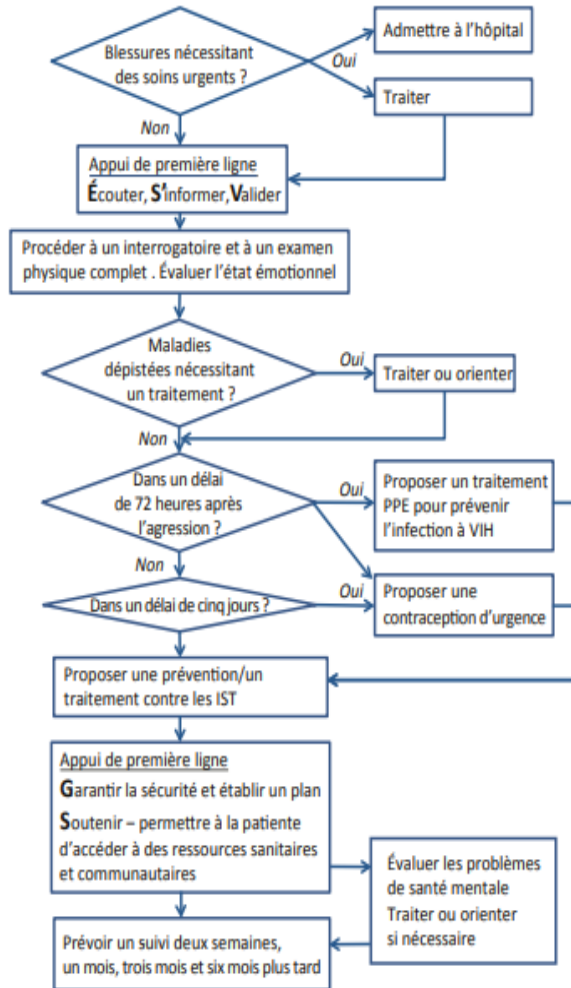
Blessures nécessitant des soins urgents ?

Oui

Admettre à l'hôpital

Traiter

Non

Appui de première ligne
Écouter, S'informer, Valider

Procéder à un interrogatoire et à un examen physique complet . Évaluer l'état émotionnel

Maladies dépistées nécessitant un traitement ?

Oui

Traiter ou orienter

Non

Dans un délai de 72 heures après l'agression ?

Oui

Proposer un traitement PPE pour prévenir l'infection à VIH

Non

Dans un délai de cinq jours ?

Oui

Proposer une contraception d'urgence

Proposer une prévention/un traitement contre les IST

Appui de première ligne
Garantir la sécurité et établir un plan
Soutenir – permettre à la patiente d'accéder à des ressources sanitaires et communautaires

Évaluer les problèmes de santé mentale
Traiter ou orienter si nécessaire

Prévoir un suivi deux semaines, un mois, trois mois et six mois plus tard